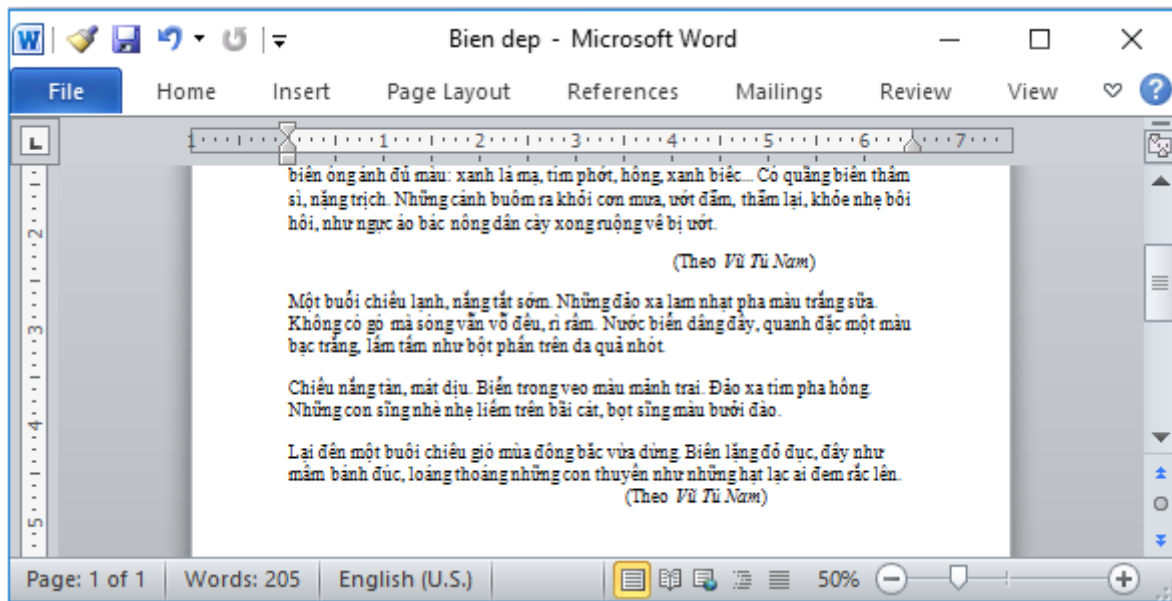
Bien dep - Microsoft Word

File Home Insert Page Layout References Mailings Review View

biển óng ánh đủ màu: xanh lá mạ, tím phớt, hồng, xanh biếc... Có quãng biển thâm sì, nặng trịch. Những cánh buồm ra khỏi cơn mưa, ướt đẫm, thẫm lại, khỏe nhẹ bồi hồi, như ngực áo bác nông dân cày xong ruộng về bị ướt.

(Theo *Vũ Tú Nam*)

Một buổi chiều lạnh, nắng tắt sớm. Những đảo xa lam nhạt pha màu trắng sữa. Không có gió mà sóng vẫn vỗ đều, rì rầm. Nước biển dâng đầy, quanh đặc một màu bạc trắng, lấm tấm như bột phấn trên da quả nhót.

Chiều nắng tàn, mát dịu. Biển trong veo màu mảnh trai. Đảo xa tím pha hồng. Những con sóng nhè nhẹ liếm trên bãi cát, bọt sóng màu bưởi đào.

Lại đến một buổi chiều gió mùa đông bắc vừa dừng. Biển lặng đỏ đục, đầy như mâm bánh đúc, loáng thoáng những con thuyền như những hạt lạc ai đem rắc lên.

(Theo *Vũ Tú Nam*)

Page: 1 of 1 Words: 205 English (U.S.) 50%